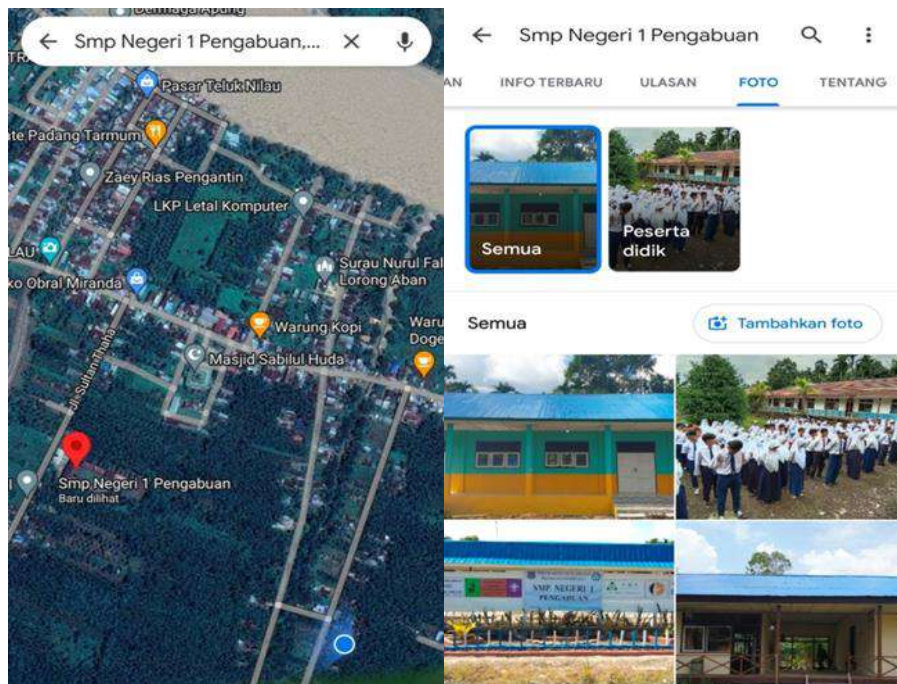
Dermaga Apung

Smp Negeri 1 Pengabuan,...

Pasar Teluk Nilau

te Padang Tarmum

Zaey Rias Pengantin

LKP Letal Komputer

LAU

Surau Nurul Fal

Lorong Aban

ko Obral Miranda

Warung Kopi

Waru

Doge

Masjid Sabilul Huda

Jl. Sultan Thaha

Smp Negeri 1 Pengabuan

Baru dilihat

Smp Negeri 1 Pengabuan

AN INFO TERBARU ULASAN FOTO TENTANG

Semua

Peserta didik

Semua

Tambahkan foto

SMP NEGERI 1 PENGABUAN